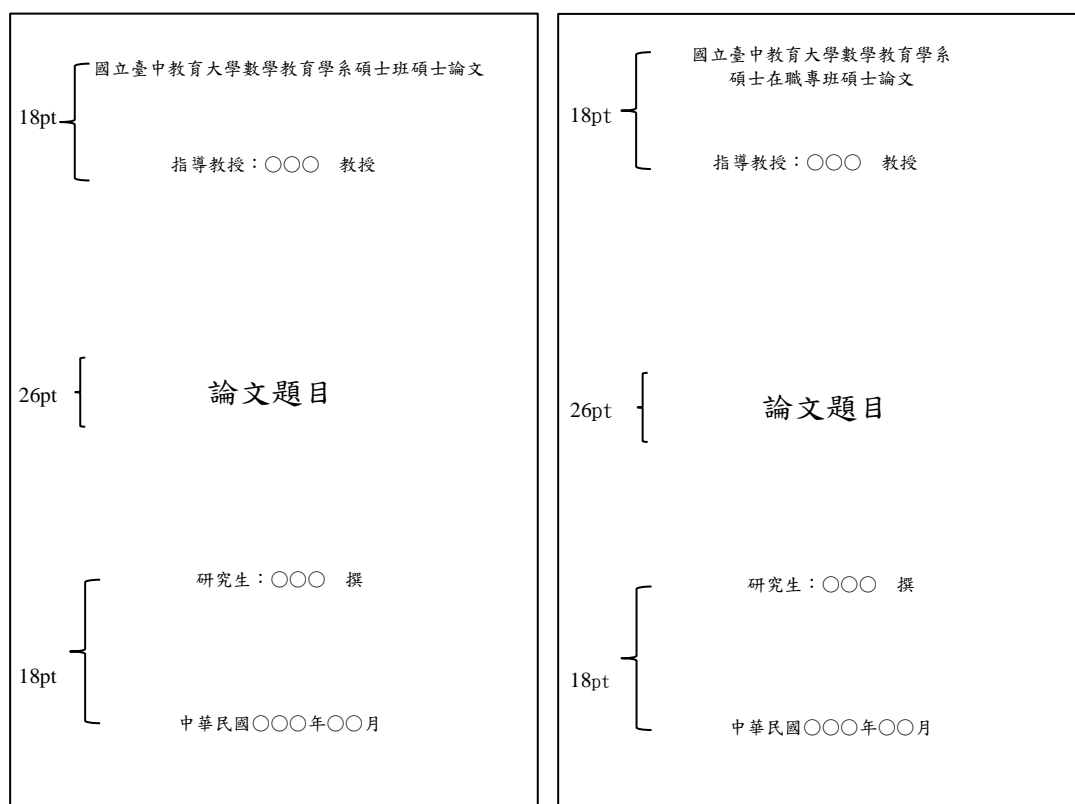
國立臺中教育大學數學教育學系碩士班碩士論文

18pt

指導教授：○○○　教授

26pt

論文題目

研究生：○○○　撰

18pt

中華民國○○○年○○月

國立臺中教育大學數學教育學系
碩士在職專班碩士論文

18pt

指導教授：○○○　教授

26pt

論文題目

研究生：○○○　撰

18pt

中華民國○○○年○○月